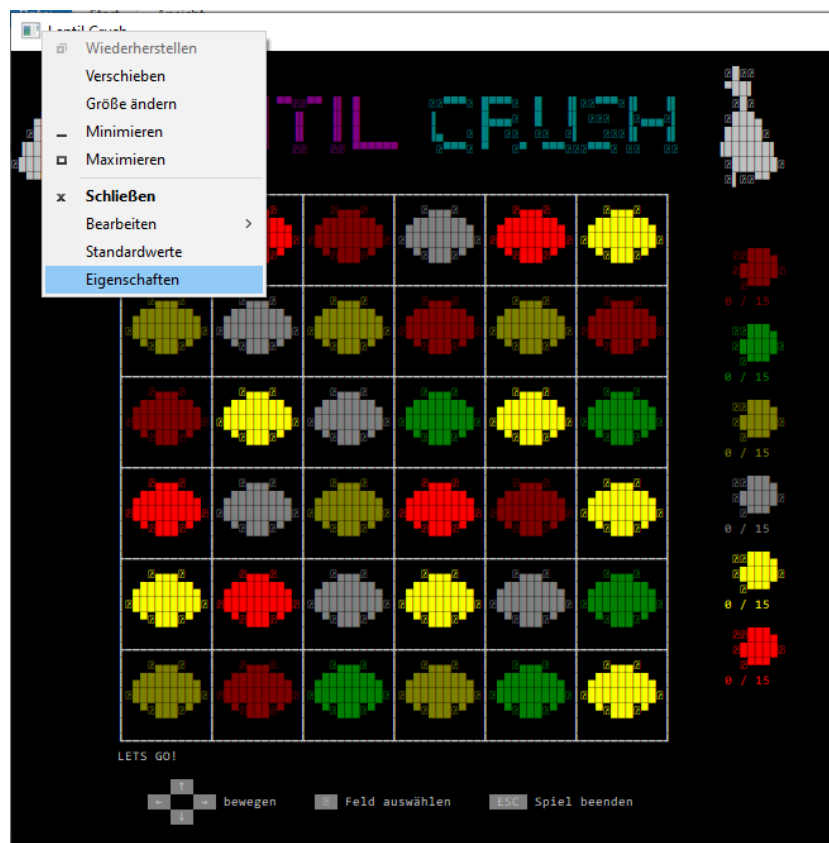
Lentil Crush

Wiederherstellen
Verschieben
Größe ändern
Minimieren
Maximieren
Schließen
Bearbeiten
Standardwerte
Eigenschaften

TIL CRUSH

0 / 15
0 / 15
0 / 15
0 / 15
0 / 15
0 / 15

LETS GO!

bewegen
Feld auswählen
ESC Spiel beenden